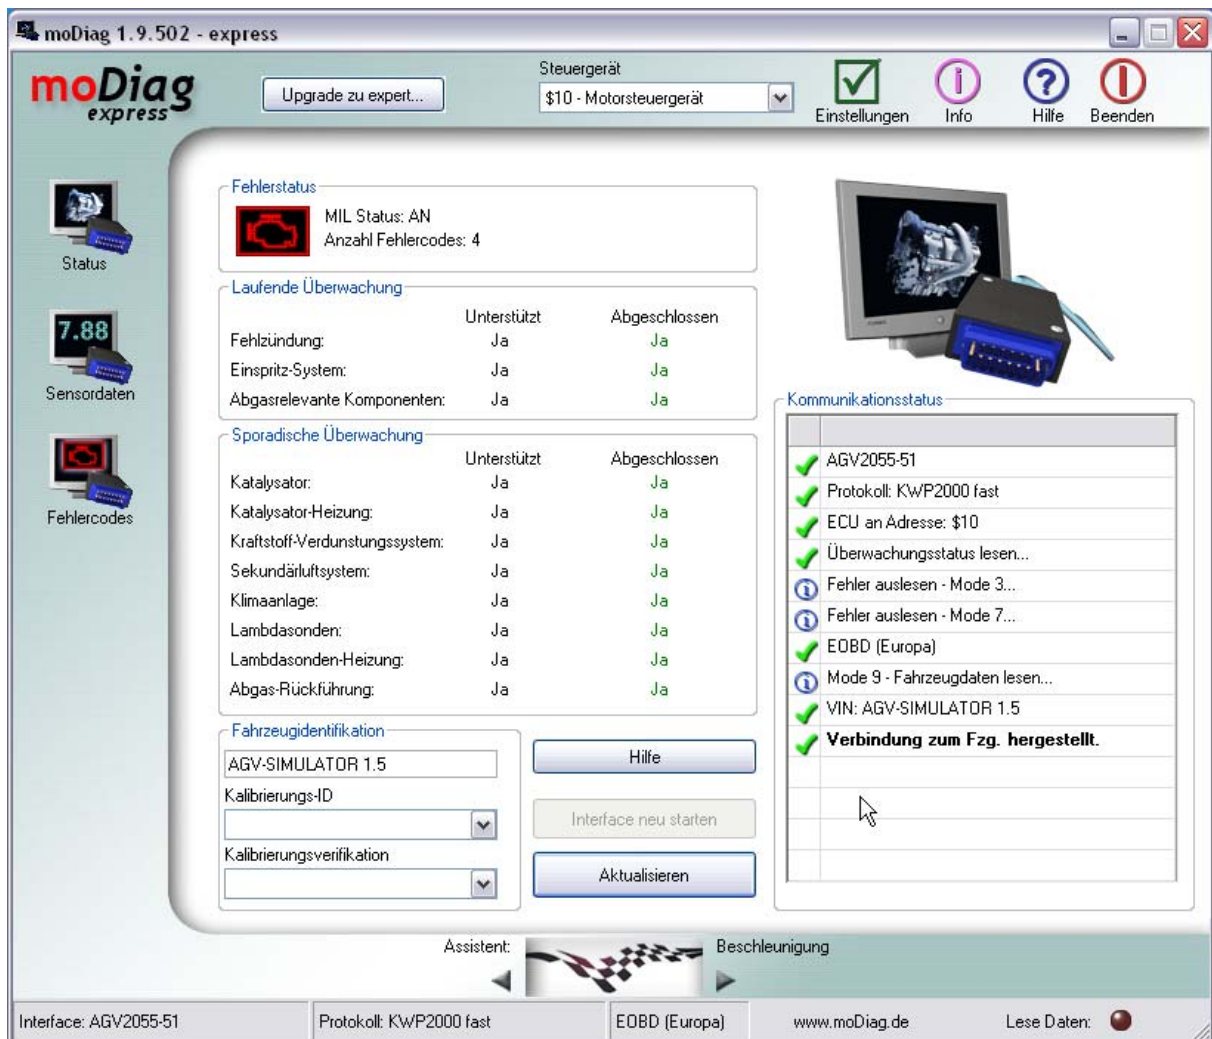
moDiag 1.9.502 - express

moDiag express

Upgrade zu expert...

Steuergerät
$10 - Motorsteuergerät

Einstellungen
Info
Hilfe
Beenden

7.88

Status
Sensordaten
Fehlercodes

Fehlerstatus
MIL Status: AN
Anzahl Fehlercodes: 4

Laufende Überwachung

| | Unterstützt | Abgeschlossen |
|---|---|---|
| Fehlzündung: | Ja | Ja |
| Einspritz-System: | Ja | Ja |
| Abgasrelevante Komponenten: | Ja | Ja |

Sporadische Überwachung

| | Unterstützt | Abgeschlossen |
|---|---|---|
| Katalysator: | Ja | Ja |
| Katalysator-Heizung: | Ja | Ja |
| Kraftstoff-Verdunstungssystem: | Ja | Ja |
| Sekundärluftsystem: | Ja | Ja |
| Klimaanlage: | Ja | Ja |
| Lambdasonden: | Ja | Ja |
| Lambdasonden-Heizung: | Ja | Ja |
| Abgas-Rückführung: | Ja | Ja |

Fahrzeugidentifikation
AGV-SIMULATOR 1.5
Kalibrierungs-ID
Kalibrierungsverifikation

Hilfe
Interface neu starten
Aktualisieren

Kommunikationsstatus
AGV2055-51
Protokoll: KWP2000 fast
ECU an Adresse: $10
Überwachungsstatus lesen...
Fehler auslesen - Mode 3...
Fehler auslesen - Mode 7...
EOBD (Europa)
Mode 9 - Fahrzeugdaten lesen...
VIN: AGV-SIMULATOR 1.5
Verbindung zum Fzg. hergestellt.

Assistent:
Beschleunigung

Interface: AGV2055-51
Protokoll: KWP2000 fast
EOBD (Europa)
www.moDiag.de
Lese Daten: